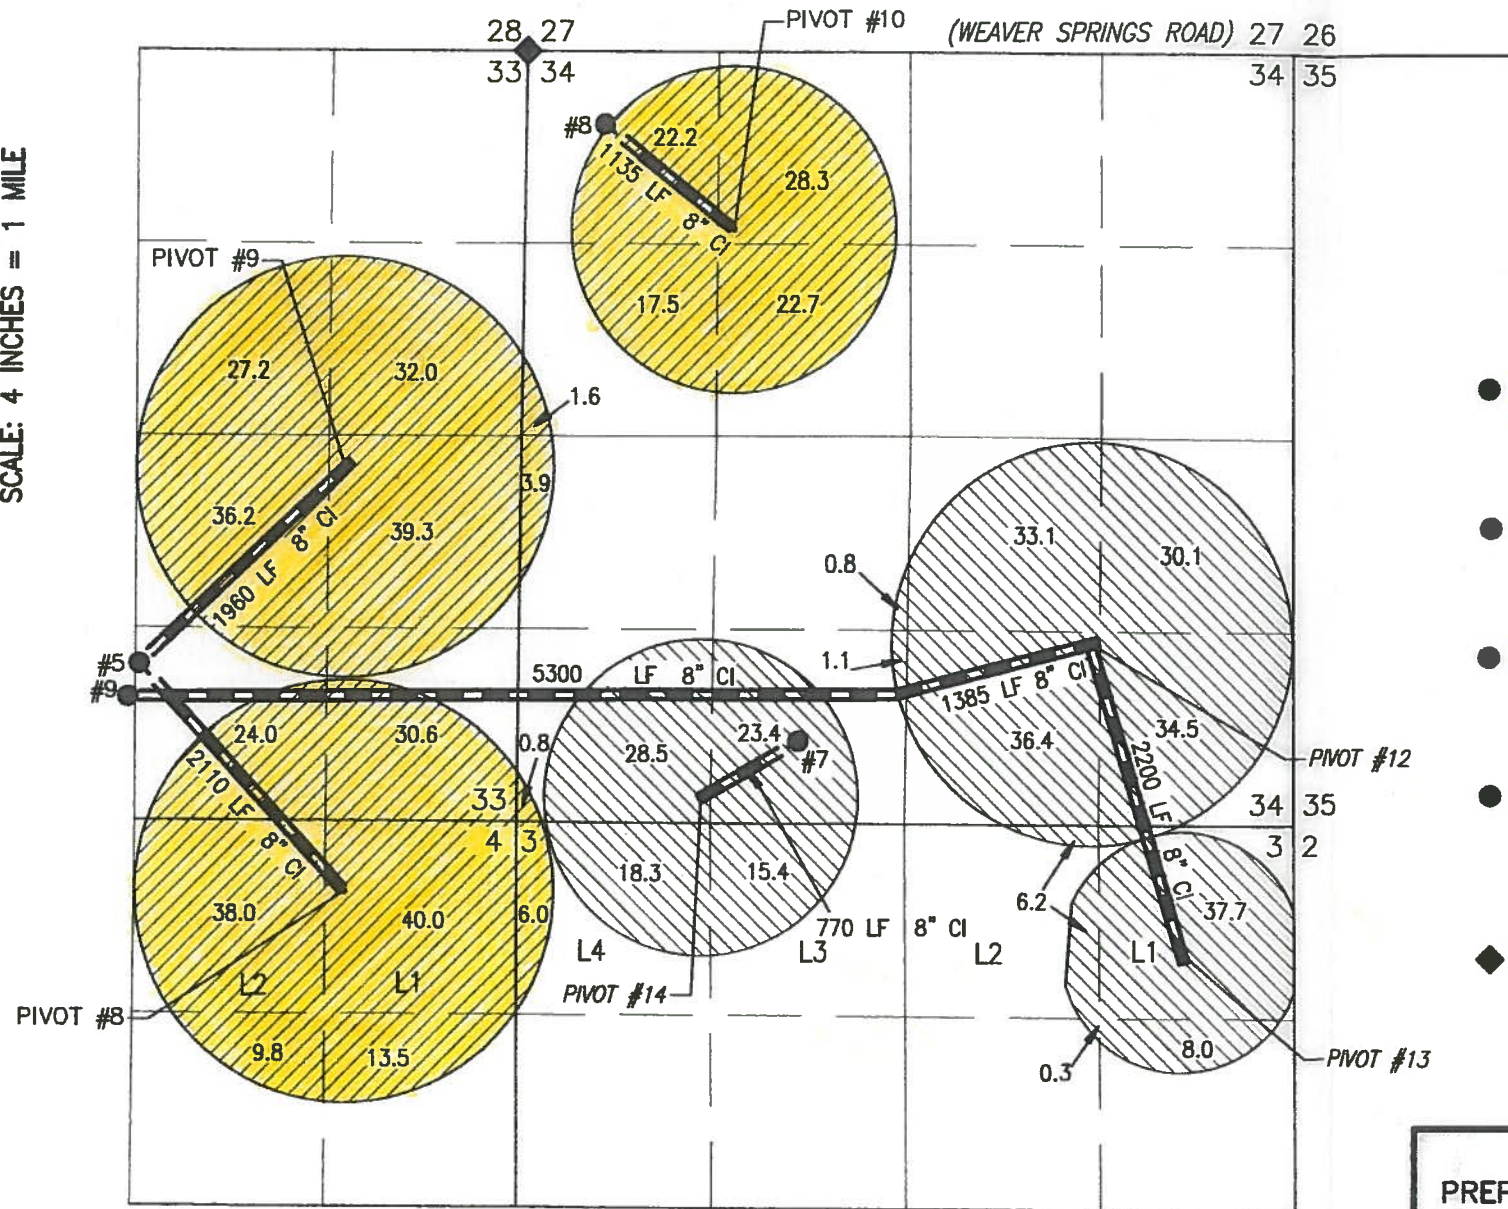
SCALE: 4 INCHES = 1 MILE

28 27
33 34

PIVOT #10

(WEAVER SPRINGS ROAD) 27 26
34 35

#8
22.2
1135 LF 8" CI
28.3
17.5
22.7

PIVOT #9
27.2
32.0
1.6
3.9
36.2
8" CI
39.3
1960 LF

0.8
33.1
30.1

#5
#9
5300 LF 8" CI
1.1
1385 LF 8" CI
24.0
30.6
0.8
23.4
#7
28.5
2110 LF 8" CI
36.4
34.5
PIVOT #12
2200 LF 8" CI
33
4 3
34 35
3 2
18.3
15.4
6.2
37.7
38.0
40.0
6.0
770 LF 8" CI
L4
L3
L2
L1
L2
L1
PIVOT #14
PIVOT #8
9.8
13.5
8.0
0.3
PIVOT #13

PREF